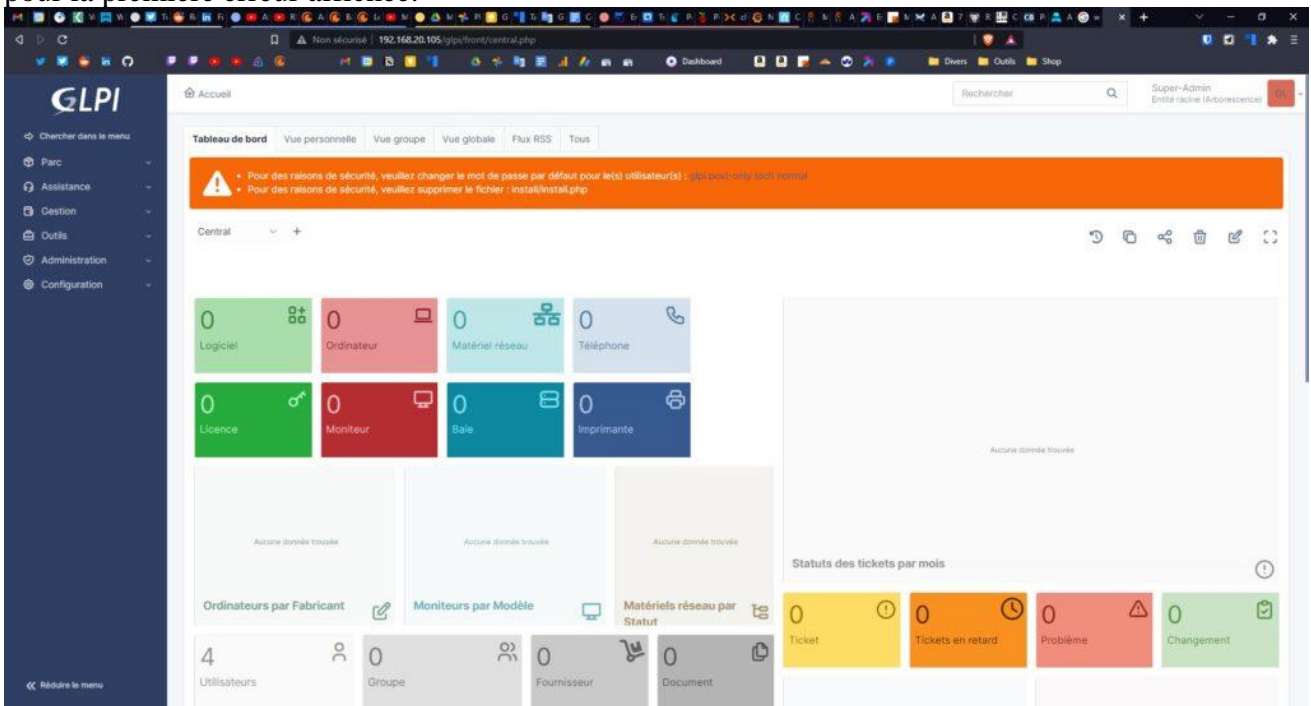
Non sécurisé | 192.168.20.105/glpi/front/central.php

Dashboard

Divers Outils Shop

GLPI

Accueil

Rechercher

Super-Admin
Entité racine (Arborescence)

Chercher dans le menu
Parc
Assistance
Gestion
Outils
Administration
Configuration

Tableau de bord | Vue personnelle | Vue groupe | Vue globale | Flux RSS | Tous

• Pour des raisons de sécurité, veuillez changer le mot de passe par défaut pour le(s) utilisateur(s) : glpi post-only tech normal
• Pour des raisons de sécurité, veuillez supprimer le fichier : install/install.php

Central

0 Logiciel
0 Ordinateur
0 Matériel réseau
0 Téléphone
0 Licence
0 Moniteur
0 Baie
0 Imprimante

Aucune donnée trouvée

Aucune donnée trouvée
Ordinateurs par Fabricant

Aucune donnée trouvée
Moniteurs par Modèle

Aucune donnée trouvée
Matériels réseau par Statut

Statuts des tickets par mois

0 Ticket
0 Tickets en retard
0 Problème
0 Changement

4 Utilisateurs
0 Groupe
0 Fournisseur
0 Document

Réduire le menu